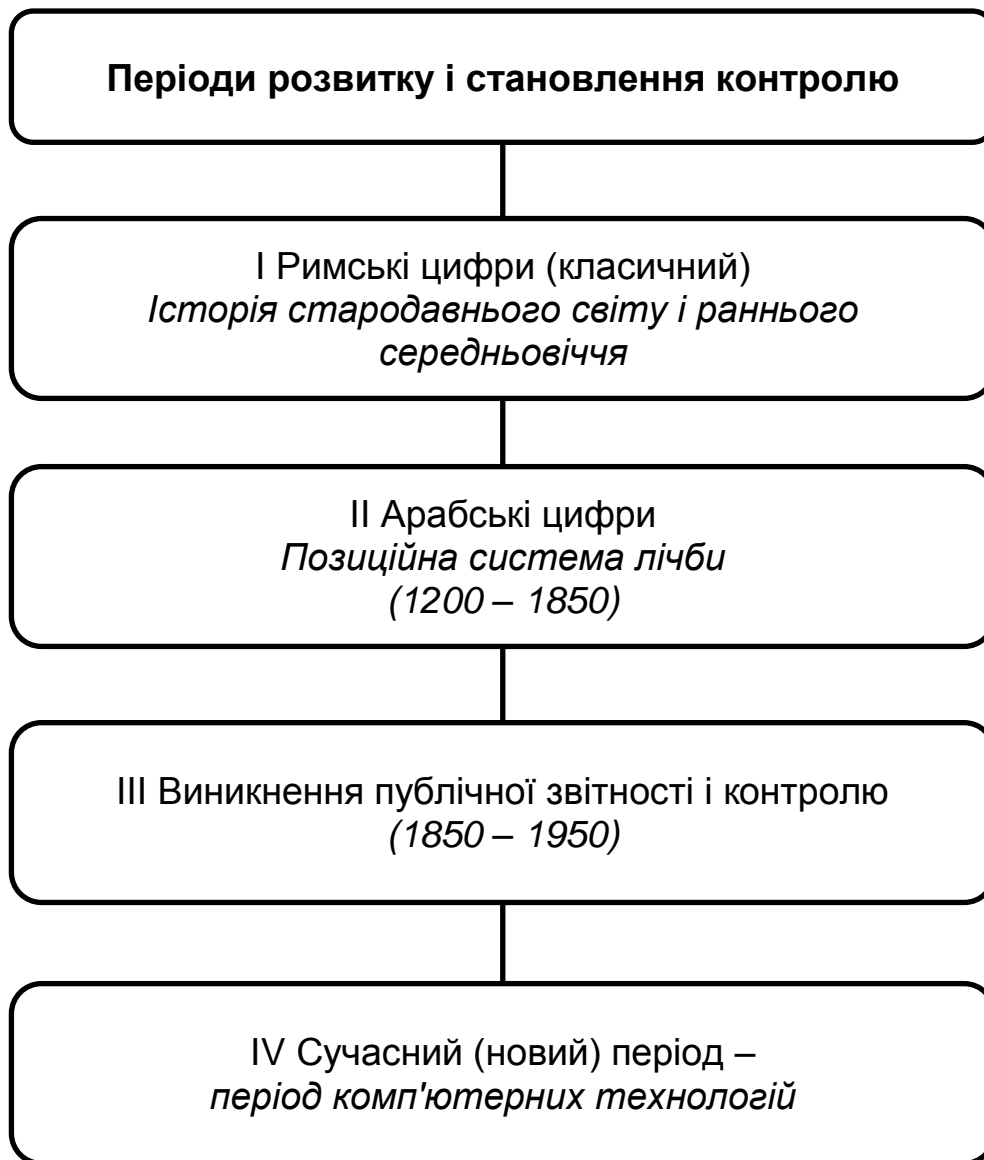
Періоди розвитку і становлення контролю

I Римські цифри (класичний)
Історія стародавнього світу і раннього середньовіччя

II Арабські цифри
Позиційна система лічби
(1200 – 1850)

III Виникнення публічної звітності і контролю
(1850 – 1950)

IV Сучасний (новий) період –
період комп'ютерних технологій